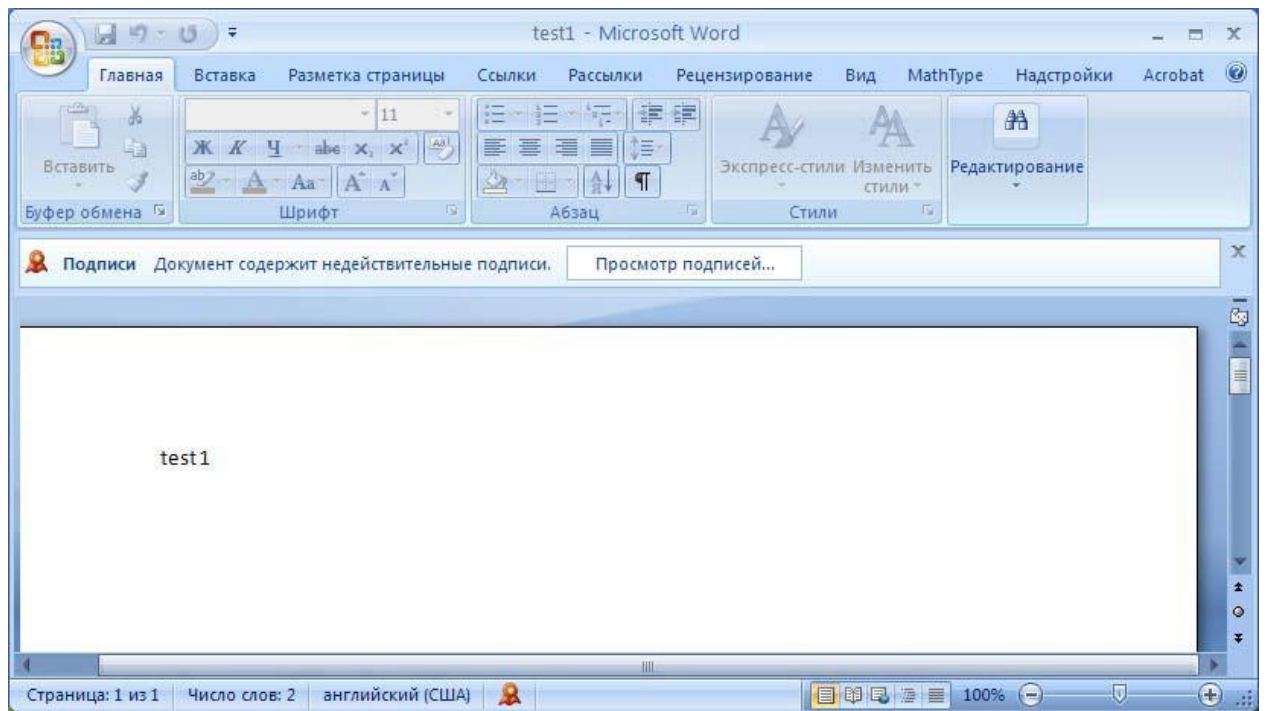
test1 - Microsoft Word

Главная Вставка Разметка страницы Ссылки Рассылки Рецензирование Вид MathType Надстройки Acrobat

Вставить
Буфер обмена
11
Ж К Ч abc $x_2$ $x^2$
Aa A A
Шрифт
Абзац
Экспресс-стили Изменить стили
Стили
Редактирование

Подписи Документ содержит недействительные подписи. Просмотр подписей...

test1

Страница: 1 из 1 Число слов: 2 английский (США) 100%